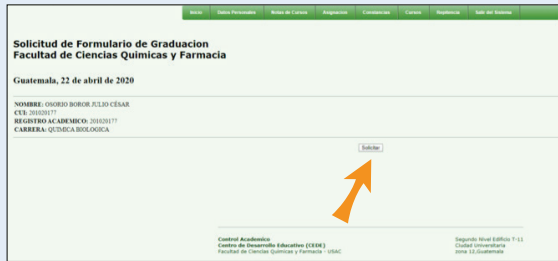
Inicio | Datos Personales | Notas de Cursos | Asignacion | Constancias | Cursos | Repitencia | Salir del Sistema

Solicitud de Formulario de Graduacion
Facultad de Ciencias Quimicas y Farmacia

Guatemala, 22 de abril de 2020

NOMBRE: OSORIO BOROR JULIO CÉSAR
CUI: 201020177
REGISTRO ACADEMICO: 201020177
CARRERA: QUIMICA BIOLOGICA

Solicitar

Control Academico
Centro de Desarrollo Educativo (CEDE)
Facultad de Ciencias Quimicas y Farmacia - USAC

Segundo Nivel Edificio T-11
Ciudad Universitaria
zona 12,Guatemala